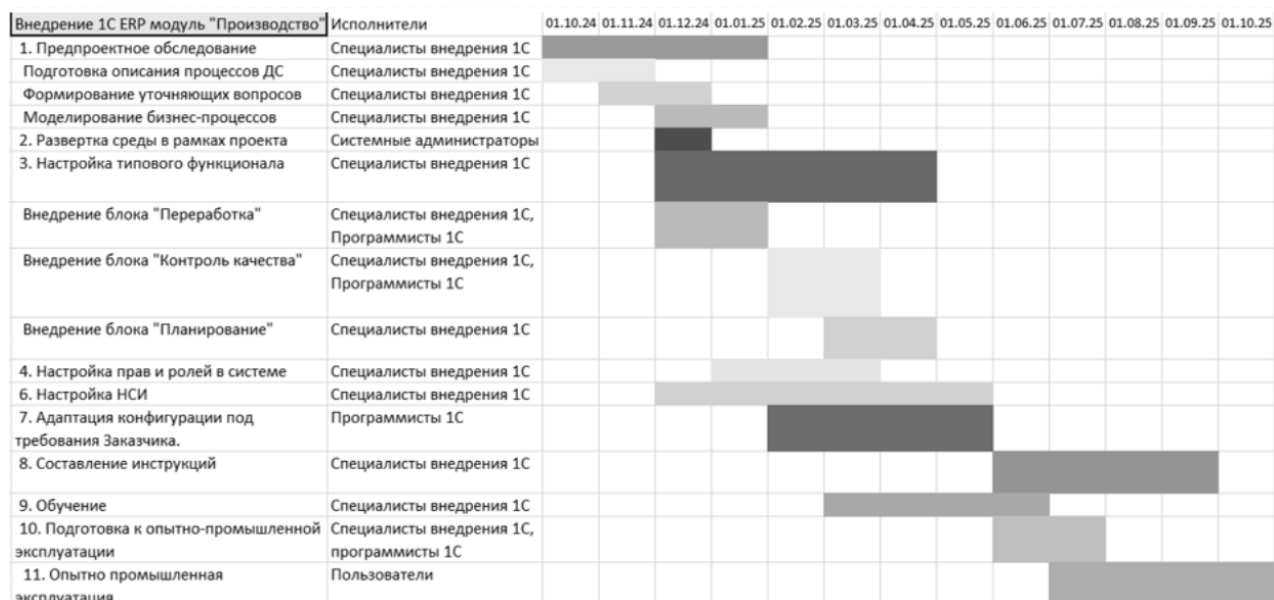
| Внедрение 1С ERP модуль "Производство" | Исполнители | 01.10.24 | 01.11.24 | 01.12.24 | 01.01.25 | 01.02.25 | 01.03.25 | 01.04.25 | 01.05.25 | 01.06.25 | 01.07.25 | 01.08.25 | 01.09.25 | 01.10.25 |
|---|---|---|---|---|---|---|---|---|---|---|---|---|---|---|
| 1. Предпроектное обследование | Специалисты внедрения 1С | | | | | | | | | | | | | |
| Подготовка описания процессов ДС | Специалисты внедрения 1С | | | | | | | | | | | | | |
| Формирование уточняющих вопросов | Специалисты внедрения 1С | | | | | | | | | | | | | |
| Моделирование бизнес-процессов | Специалисты внедрения 1С | | | | | | | | | | | | | |
| 2. Развертка среды в рамках проекта | Системные администраторы | | | | | | | | | | | | | |
| 3. Настройка типового функционала | Специалисты внедрения 1С | | | | | | | | | | | | | |
| Внедрение блока "Переработка" | Специалисты внедрения 1С, Программисты 1С | | | | | | | | | | | | | |
| Внедрение блока "Контроль качества" | Специалисты внедрения 1С, Программисты 1С | | | | | | | | | | | | | |
| Внедрение блока "Планирование" | Специалисты внедрения 1С | | | | | | | | | | | | | |
| 4. Настройка прав и ролей в системе | Специалисты внедрения 1С | | | | | | | | | | | | | |
| 6. Настройка НСИ | Специалисты внедрения 1С | | | | | | | | | | | | | |
| 7. Адаптация конфигурации под требования Заказчика. | Программисты 1С | | | | | | | | | | | | | |
| 8. Составление инструкций | Специалисты внедрения 1С | | | | | | | | | | | | | |
| 9. Обучение | Специалисты внедрения 1С | | | | | | | | | | | | | |
| 10. Подготовка к опытно-промышленной эксплуатации | Специалисты внедрения 1С, программисты 1С | | | | | | | | | | | | | |
| 11. Опытно промышленная эксплуатация | Пользователи | | | | | | | | | | | | | |